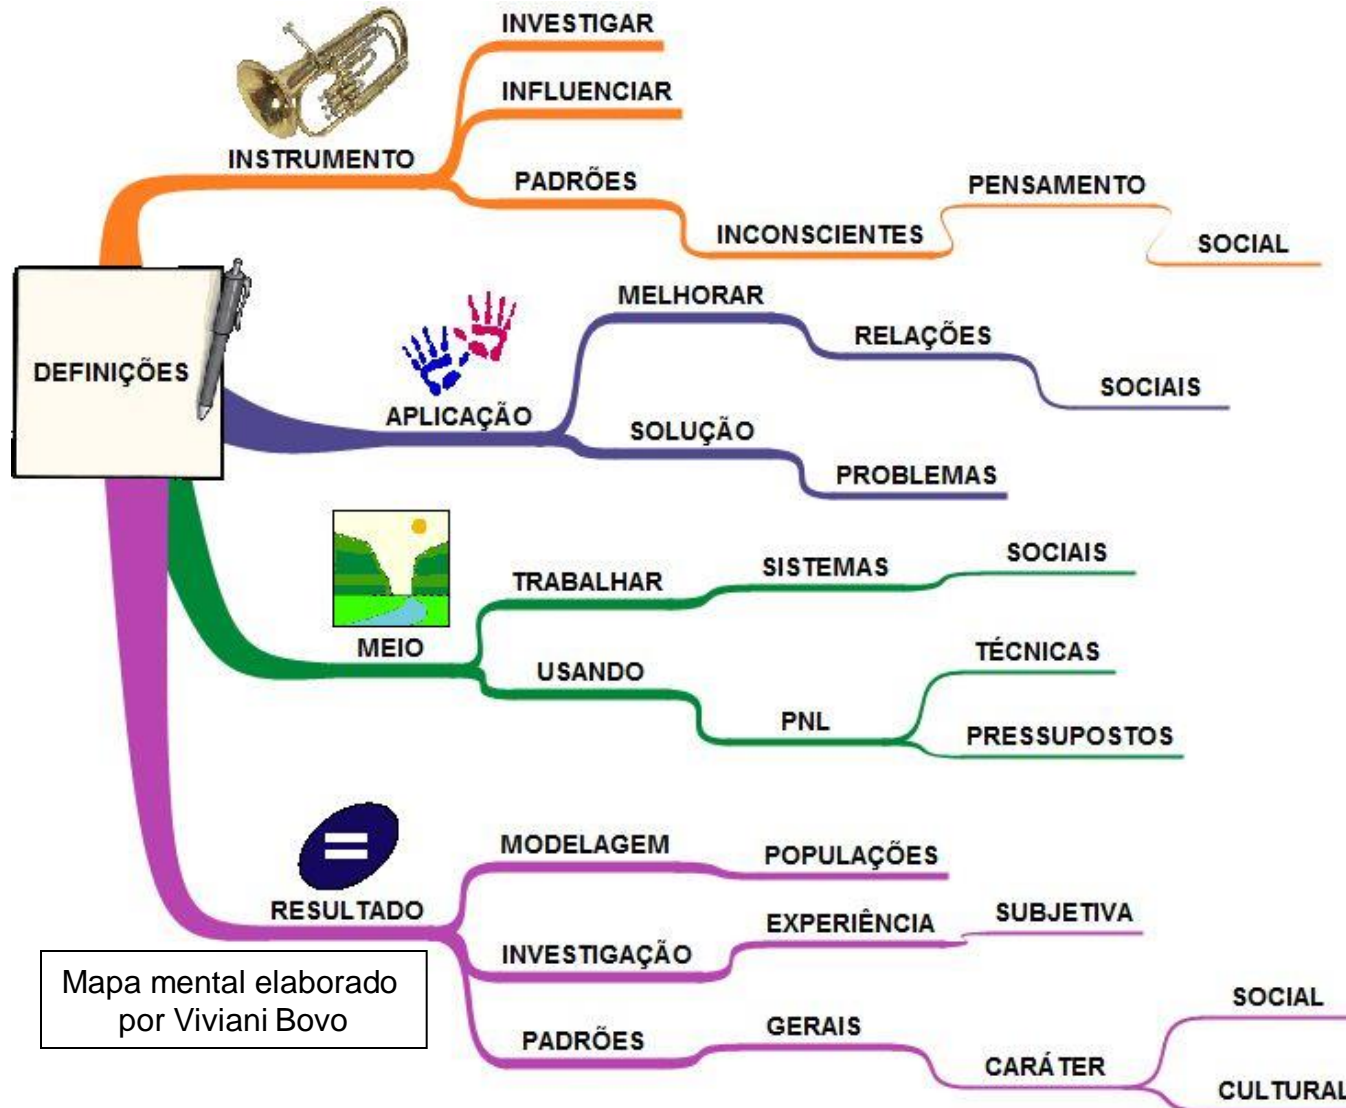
DEFINIÇÕES

INSTRUMENTO
INVESTIGAR
INFLUENCIAR
PADRÕES
INCONSCIENTES
PENSAMENTO
SOCIAL

APLICAÇÃO
MELHORAR
RELAÇÕES
SOCIAIS
SOLUÇÃO
PROBLEMAS

MEIO
TRABALHAR
SISTEMAS
SOCIAIS
USANDO
PNL
TÉCNICAS
PRESSUPOSTOS

=
RESULTADO
MODELAGEM
POPULAÇÕES
INVESTIGAÇÃO
EXPERIÊNCIA
SUBJETIVA
PADRÕES
GERAIS
CARÁTER
SOCIAL
CULTURAL

Mapa mental elaborado por Viviani Bovo